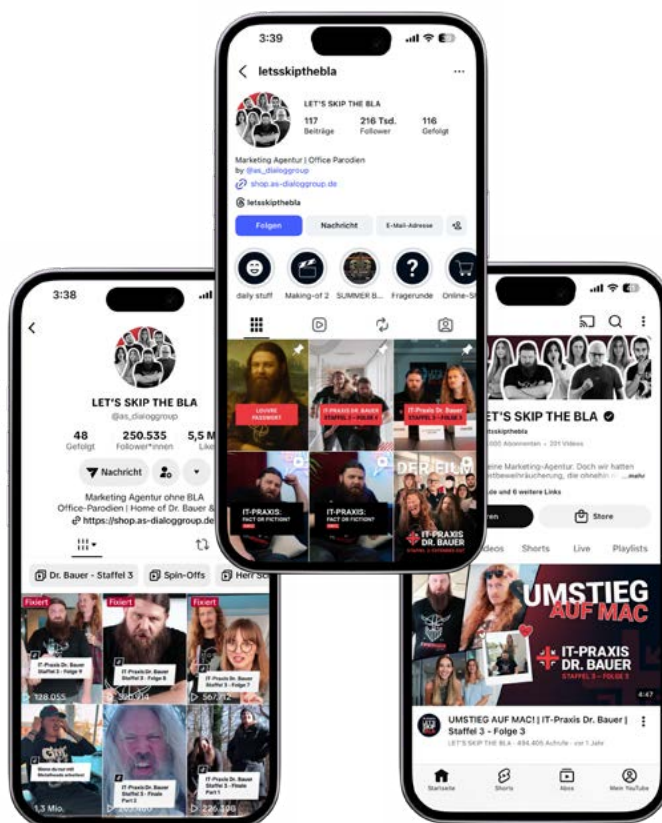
3:39

letsskipthebla

LET'S SKIP THE BLA

117 Beiträge

216 Tsd. Follower

116 Gefolgt

Marketing Agentur | Office Parodien

by @as_dialoggroup

shop.as-dialoggroup.de

letsskipthebla

Folgen

Nachricht

E-Mail-Adresse

daily stuff

Making-of 2

SUMMER B...

Fragerunde

Online-S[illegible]

LOUVRE PASSWORT

IT-PRAXIS DR. BAUER

IT-Praxis Dr. Bauer

IT-PRAXIS: FACT OR FICTION?

IT-PRAXIS: FACT OR FICTION?

DER FILM

IT-PRAXIS DR. BAUER

3:38

LET'S SKIP THE BLA

@as_dialoggroup

48 Gefolgt

250.535 Follower*innen

5,5 M Likes

Nachricht

Marketing Agentur ohne BLA

Office-Parodien | Home of Dr. Bauer &

https://shop.as-dialoggroup.de

Dr. Bauer - Staffel 3

Spin-Offs

Herr Sc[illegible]

Fixiert

Fixiert

Fixiert

IT-Praxis Dr. Bauer Staffel 3 - Folge 9

IT-Praxis Dr. Bauer Staffel 3 - Folge 5

IT-Praxis Dr. Bauer Staffel 3 - Finale Part 1

128.055

567.712

Wenn du nur mit Metalheads arbeitest

IT-Praxis Dr. Bauer Staffel 3 - Finale Part 2

IT-Praxis Dr. Bauer Staffel 3 - Finale Part 1

1,3 Mio.

226.108

LET'S SKIP THE BLA

@letsskipthebla

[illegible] Abonnenten · 201 Videos

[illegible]eine Marketing-Agentur. Doch wir hatten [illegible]ettbewerbsräucherung, die ohnehin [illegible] ...mehr

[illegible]de und 6 weitere Links

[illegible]ren

Store

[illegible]deos

Shorts

Live

Playlists

UMSTIEG AUF MAC

IT-PRAXIS DR. BAUER

STAFFEL 3 - FOLGE 3

4:47

UMSTIEG AUF MAC! | IT-Praxis Dr. Bauer | Staffel 3 - Folge 3

LET'S SKIP THE BLA · 494.405 Aufrufe · vor 1 Jahr

Startseite

Shorts

Abos

Mein YouTube